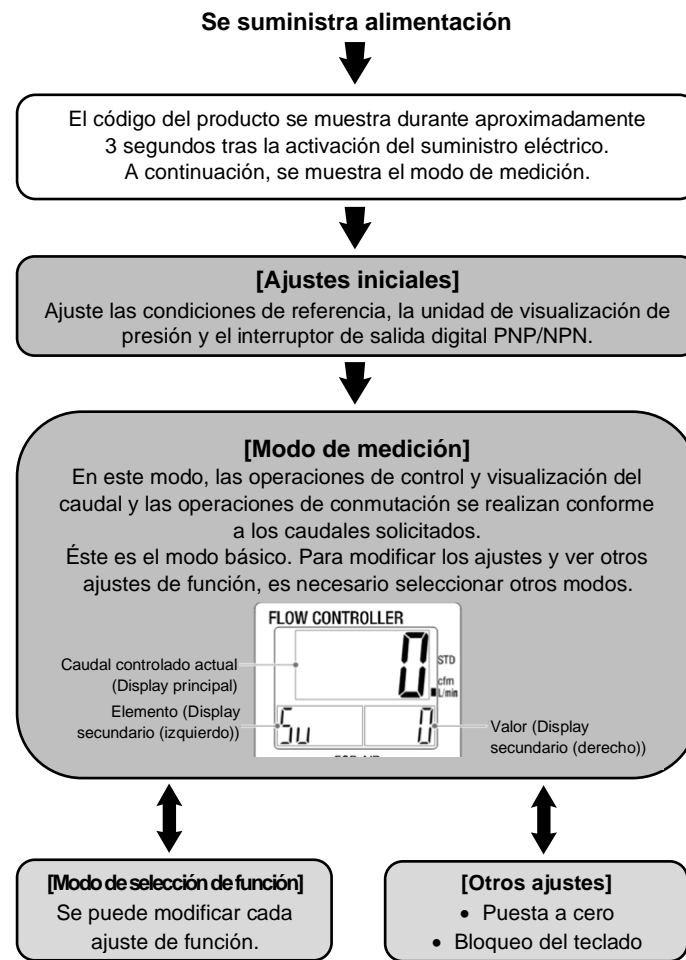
Se suministra alimentación

El código del producto se muestra durante aproximadamente 3 segundos tras la activación del suministro eléctrico. A continuación, se muestra el modo de medición.

[Ajustes iniciales]
Ajuste las condiciones de referencia, la unidad de visualización de presión y el interruptor de salida digital PNP/NPN.

[Modo de medición]
En este modo, las operaciones de control y visualización del caudal y las operaciones de conmutación se realizan conforme a los caudales solicitados.
Éste es el modo básico. Para modificar los ajustes y ver otros ajustes de función, es necesario seleccionar otros modos.

FLOW CONTROLLER
Caudal controlado actual (Display principal)
0
STD
cfm
L/min
Elemento (Display secundario (izquierdo))
Su
0
Valor (Display secundario (derecho))
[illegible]

[Modo de selección de función]
Se puede modificar cada ajuste de función.

[Otros ajustes]
• Puesta a cero
• Bloqueo del teclado